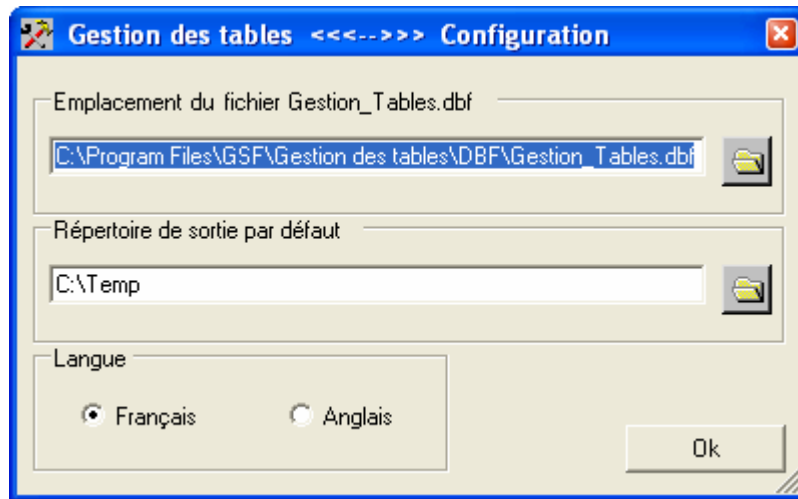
Gestion des tables <<<-->>> Configuration

Emplacement du fichier Gestion_Tables.dbf

C:\Program Files\GSF\Gestion des tables\DBF\Gestion_Tables.dbf

Répertoire de sortie par défaut

C:\Temp

Langue

Français

Anglais

Ok